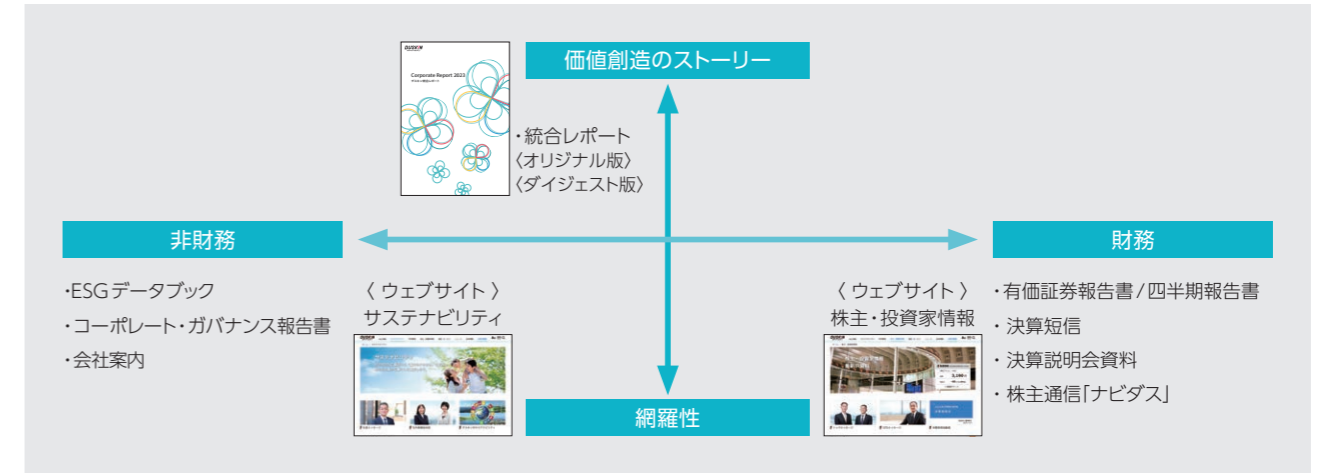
Corporate Report 2023

価値創造のストーリー

・統合レポート
〈オリジナル版〉
〈ダイジェスト版〉

非財務

財務

・ESGデータブック
・コーポレート・ガバナンス報告書
・会社案内

〈 ウェブサイト 〉
サステナビリティ

〈 ウェブサイト 〉
株主・投資家情報

・有価証券報告書/四半期報告書
・決算短信
・決算説明会資料
・株主通信「ナビダス」

網羅性